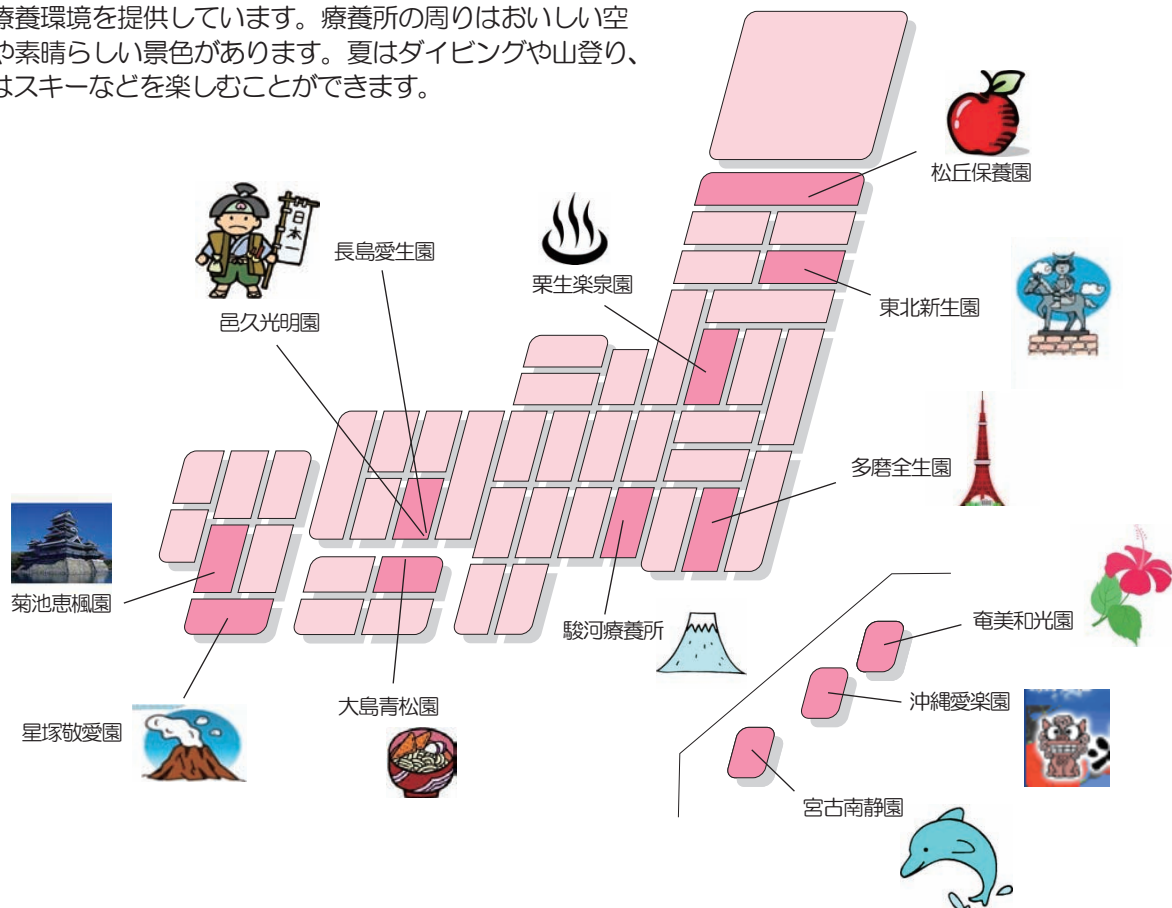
療養環境を提供しています。療養所の周りはおいしい空
や素晴らしい景色があります。夏はダイビングや山登り、
はスキーなどを楽しむことができます。

松丘保養園

日本一

長島愛生園

栗生楽泉園

東北新生園

邑久光明園

多磨全生園

菊池恵楓園

駿河療養所

奄美和光園

沖縄愛楽園

大島青松園

星塚敬愛園

宮古南静園